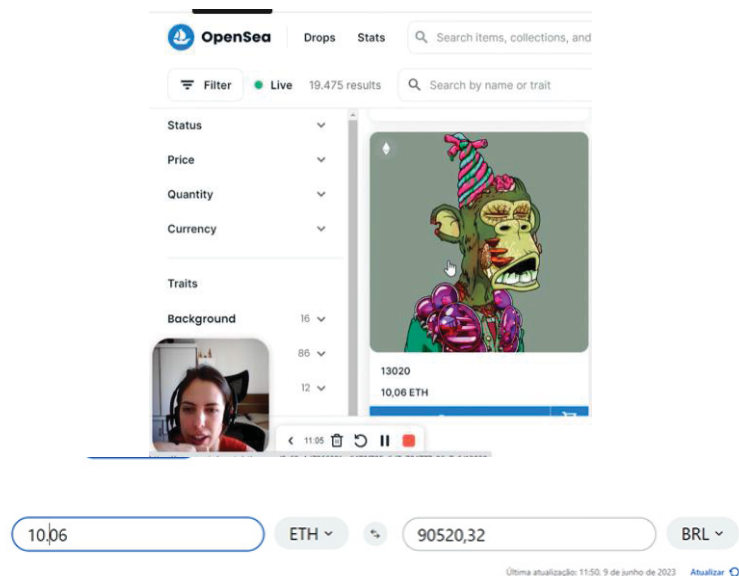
OpenSea Drops Stats Search items, collections, and

Filter Live 19.475 results Search by name or trait

Status

Price

Quantity

Currency

Traits

Background 16

86

12

13020

10,06 ETH

11:05

10,06 ETH 90520,32 BRL

Última atualização: 11:50, 9 de junho de 2023 Atualizar